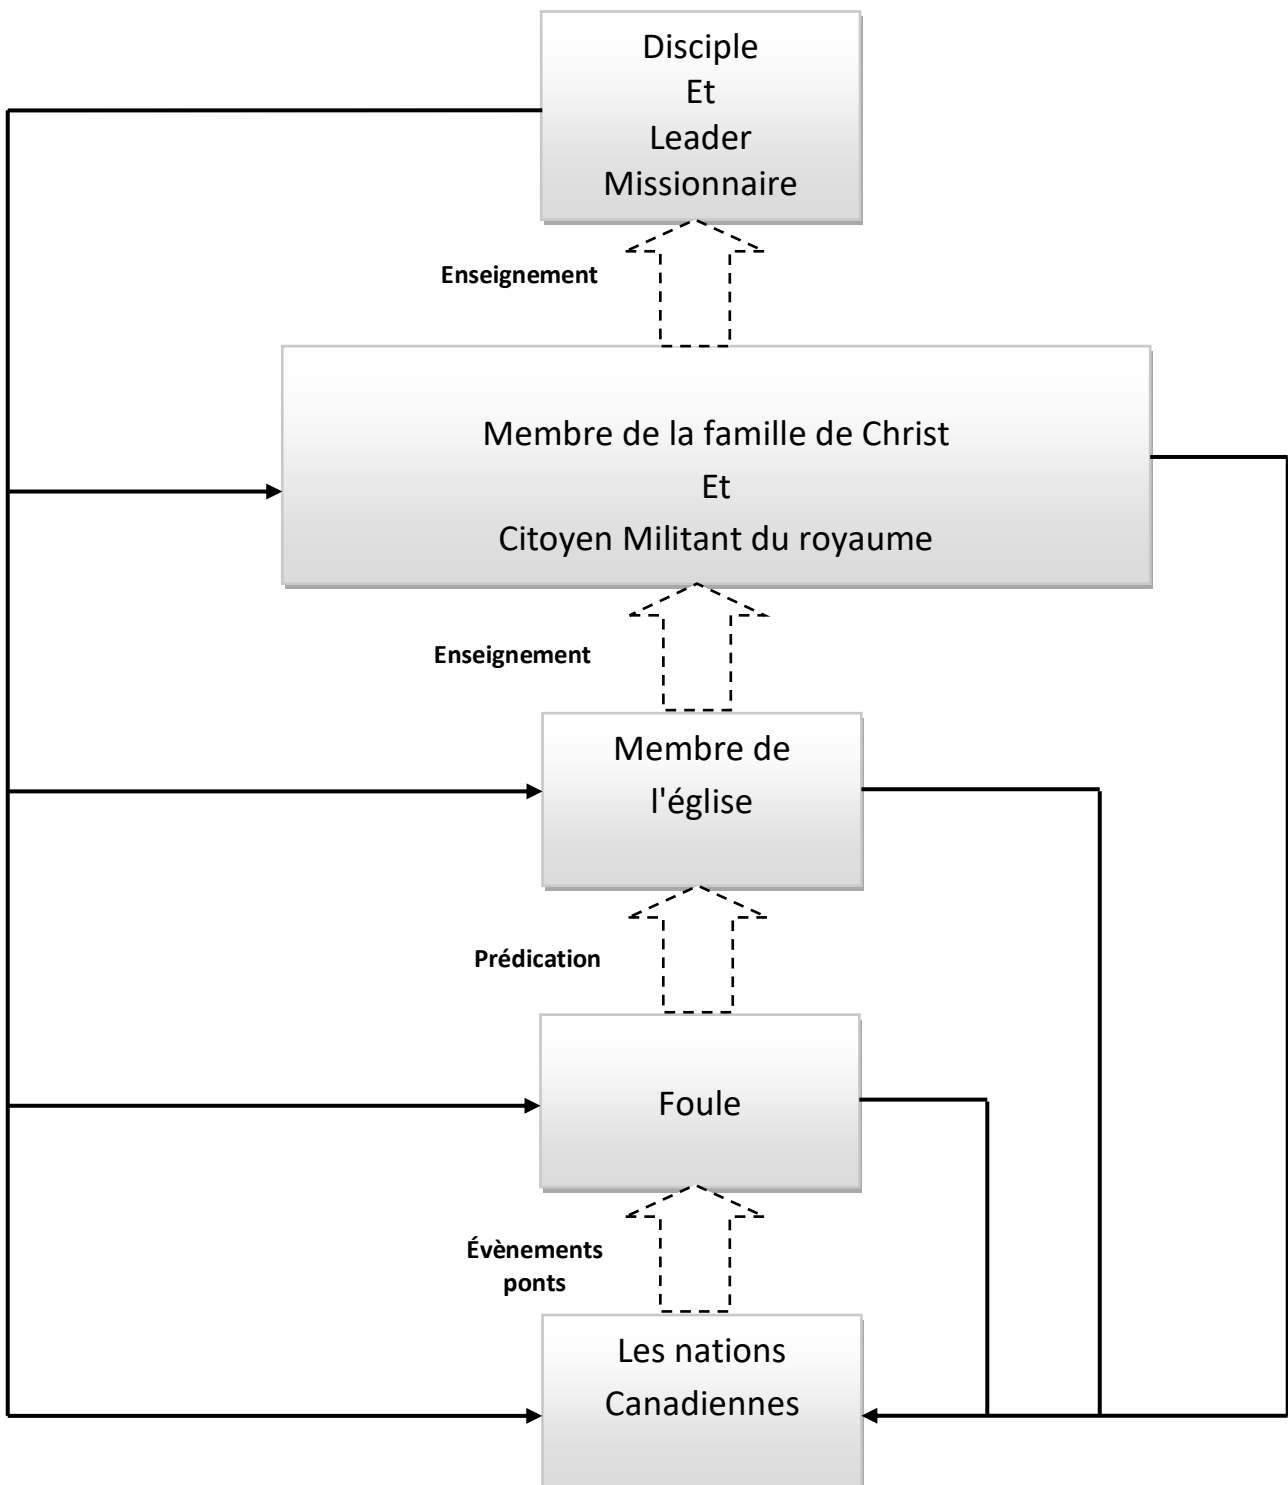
Disciple
Et
Leader
Missionnaire

Enseignement

Membre de la famille de Christ
Et
Citoyen Militant du royaume

Enseignement

Membre de
l'église

Prédication

Foule

Évènements
ponts

Les nations
Canadiennes